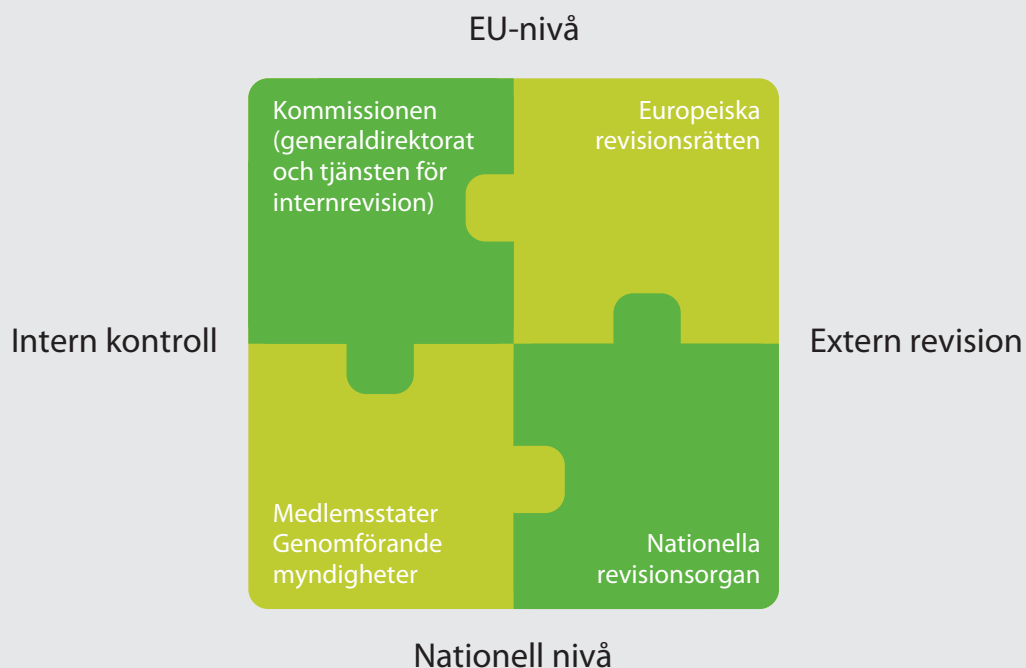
EU-nivå

Kommissionen (generaldirektorat och tjänsten för internrevision)

Europeiska revisionsrätten

Intern kontroll

Extern revision

Medlemsstater Genomförande myndigheter

Nationella revisionsorgan

Nationell nivå